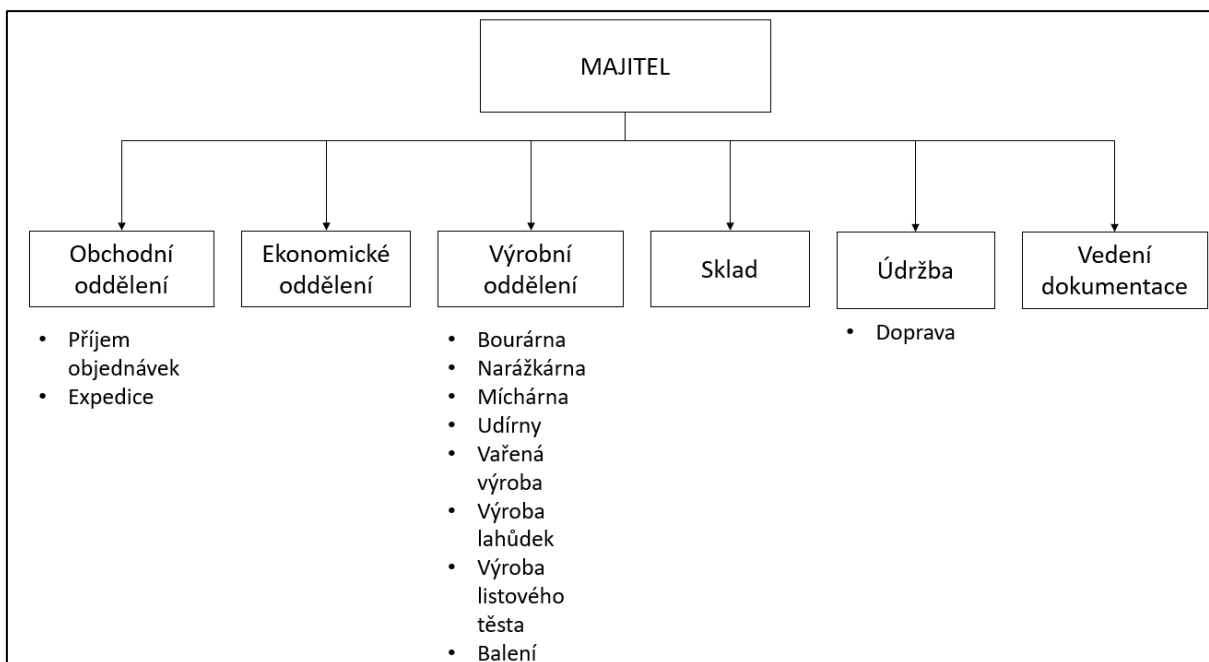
MAJITEL

Obchodní oddělení
- Příjem objednávek
- Expedice

Ekonomické oddělení

Výrobní oddělení
- Bourárna
- Narážkárna
- Míchárna
- Udírny
- Vařená výroba
- Výroba lahůdek
- Výroba listového těsta
- Balení

Sklad

Údržba
- Doprava

Vedení dokumentace